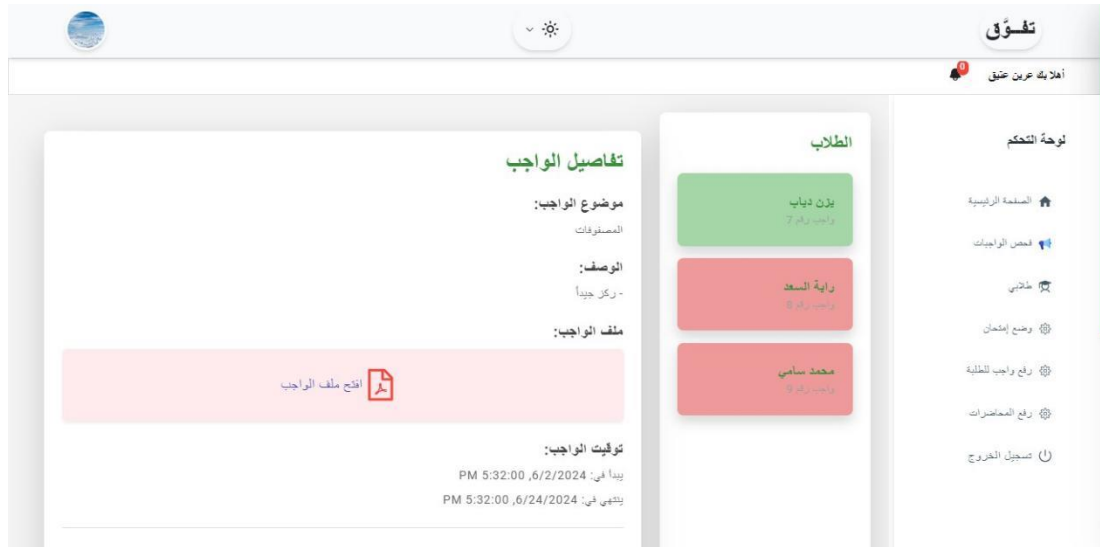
تفـوّق

أهلا بك عرين عتيق 0

لوحة التحكم

الصفحة الرئيسية

فحص الواجبات

طلابي

وضع إمتحان

رفع واجب للطلبة

رفع المحاضرات

تسجيل الخروج

الطلاب

يزن دياب
واجب رقم 7

راية السعد
واجب رقم 0

محمد سامي
واجب رقم 0

تفاصيل الواجب

موضوع الواجب:
المصفوفات

الوصف:
- ركز جيداً

ملف الواجب:

افتح ملف الواجب

توقيت الواجب:
يبدأ في: 6/2/2024, 5:32:00 PM
ينتهي في: 6/24/2024, 5:32:00 PM